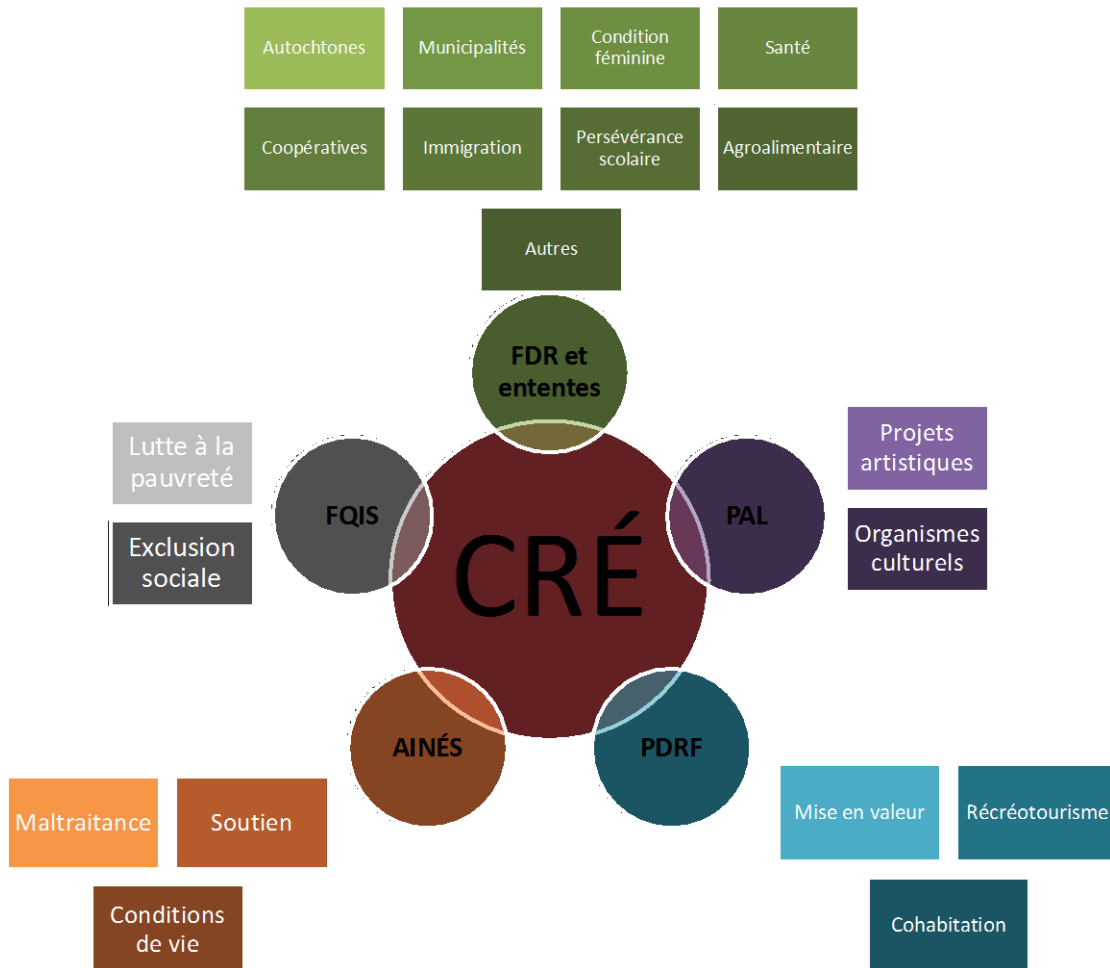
Autochtones

Municipalités

Condition féminine

Santé

Coopératives

Immigration

Persévérance scolaire

Agroalimentaire

Autres

FDR et ententes

Lutte à la pauvreté

Exclusion sociale

FQIS

CRÉ

PAL

Projets artistiques

Organismes culturels

AINÉS

PDRF

Maltraitance

Soutien

Conditions de vie

Mise en valeur

Récréotourisme

Cohabitation